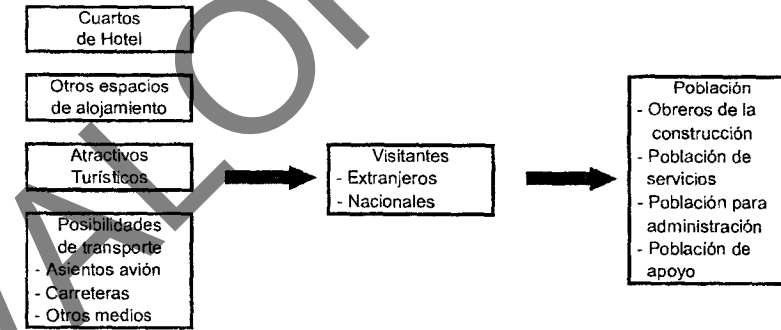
Cuartos de Hotel

Otros espacios de alojamiento

Atractivos Turísticos

Posibilidades de transporte
- Asientos avión
- Carreteras
- Otros medios

Visitantes
- Extranjeros
- Nacionales

Población
- Obreros de la construcción
- Población de servicios
- Población para administración
- Población de apoyo